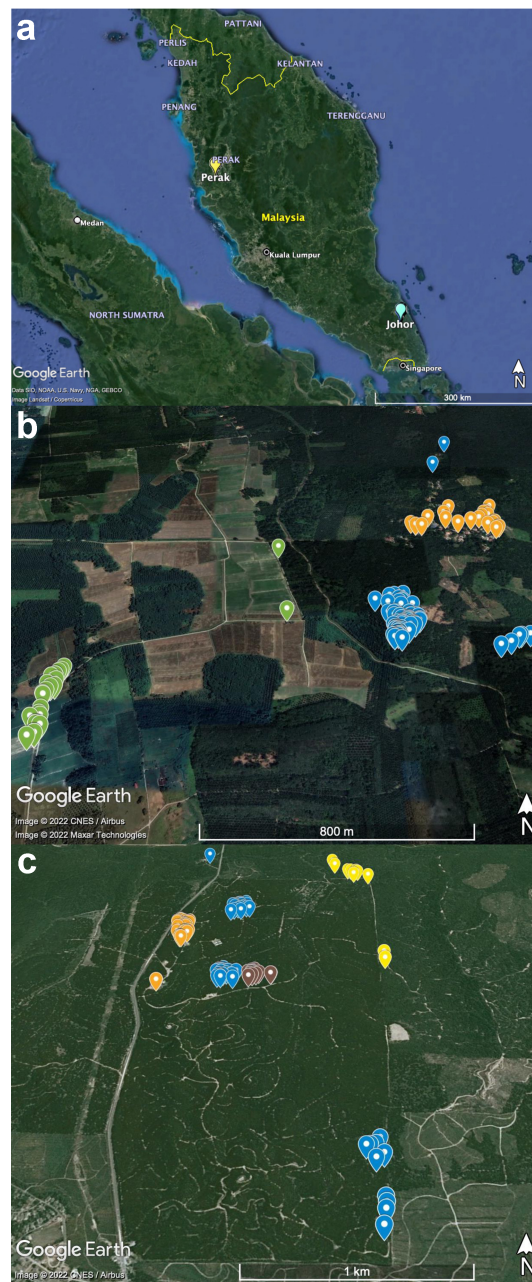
a

PATTANI
PERLIS
KEDAH
KELANTAN
PENANG
TERENGGANU
PERAK
Perak
Malaysia
Medan
Kuala Lumpur
NORTH SUMATRA
Johor
Singapore
Google Earth
Data SIO, NOAA, U.S. Navy, NGA, GEBCO
Image Landsat / Copernicus
300 km
N

b

Google Earth
Image © 2022 CNES / Airbus
Image © 2022 Maxar Technologies
800 m
N

c

Google Earth
Image © 2022 CNES / Airbus
1 km
N